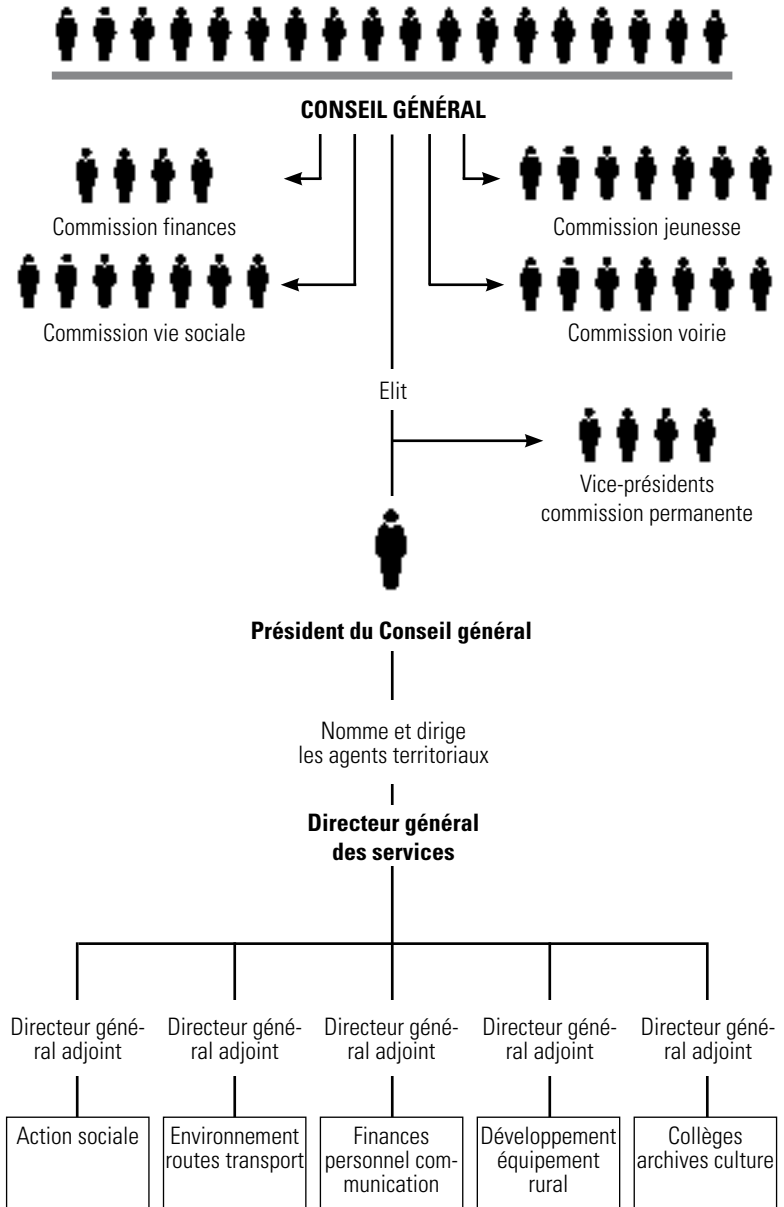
CONSEIL GÉNÉRAL

Commission finances

Commission jeunesse

Commission vie sociale

Commission voirie

Elit

Vice-présidents commission permanente

Président du Conseil général

Nomme et dirige les agents territoriaux

Directeur général des services

Directeur général adjoint

Directeur général adjoint

Directeur général adjoint

Directeur général adjoint

Directeur général adjoint

Action sociale

Environnement routes transport

Finances personnel communication

Développement équipement rural

Collèges archives culture